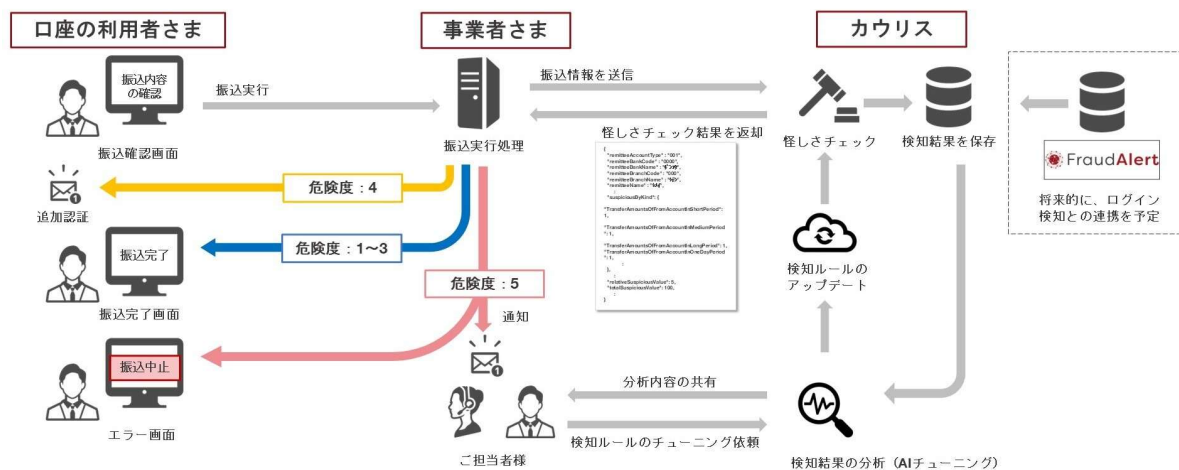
口座の利用者さま

事業者さま

カウリス

振込内容の確認

振込実行

振込確認画面

振込情報を送信

怪しさチェック結果を返却

振込実行処理

怪しさチェック

検知結果を保存

FraudAlert

将来的に、ログイン検知との連携を予定

危険度：4

追加認証

危険度：1〜3

振込完了

振込完了画面

危険度：5

通知

検知ルールのアップデート

振込中止

エラー画面

分析内容の共有

検知ルールのチューニング依頼

ご担当者様

検知結果の分析（AIチューニング）